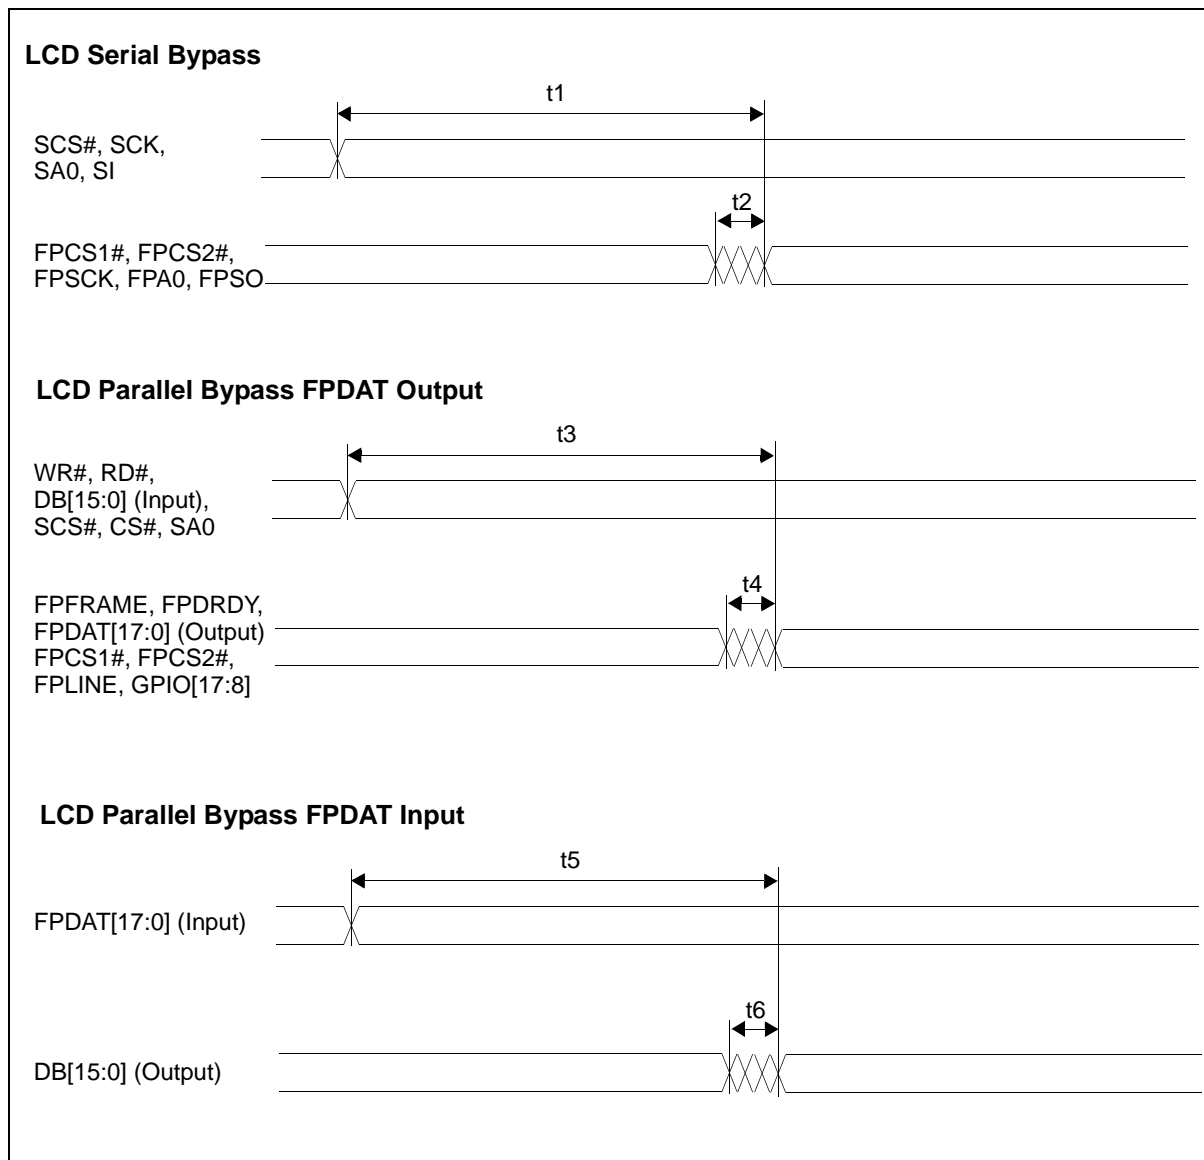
LCD Serial Bypass

t1

SCS#, SCK, SA0, SI

t2

FPCS1#, FPCS2#, FPSCK, FPA0, FPSO

LCD Parallel Bypass FPDAT Output

t3

WR#, RD#, DB[15:0] (Input), SCS#, CS#, SA0

t4

FPFRAME, FPDRDY, FPDAT[17:0] (Output) FPCS1#, FPCS2#, FPLINE, GPIO[17:8]

LCD Parallel Bypass FPDAT Input

t5

FPDAT[17:0] (Input)

t6

DB[15:0] (Output)